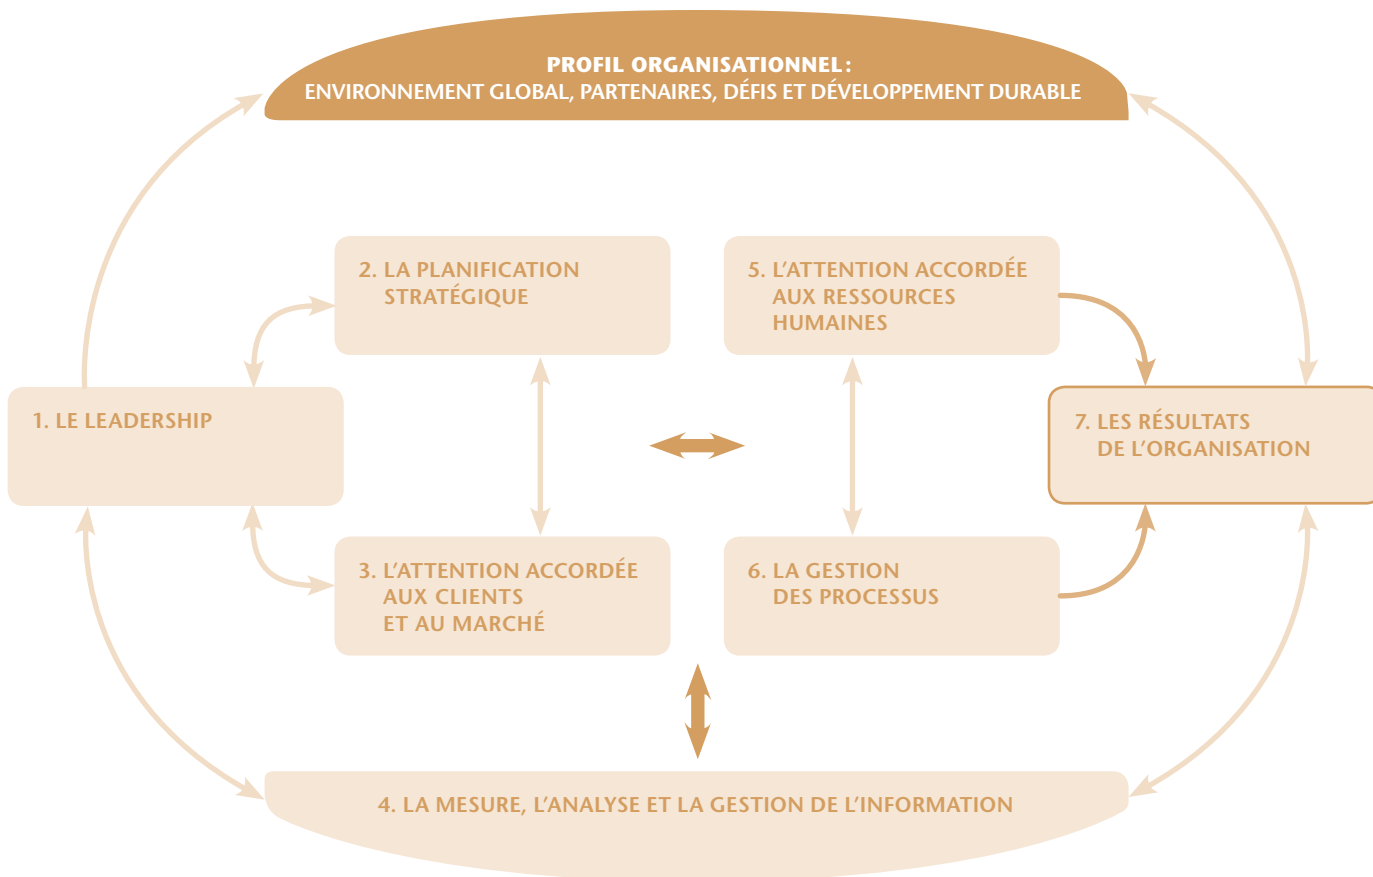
PROFIL ORGANISATIONNEL :
ENVIRONNEMENT GLOBAL, PARTENAIRES, DÉFIS ET DÉVELOPPEMENT DURABLE

2. LA PLANIFICATION STRATÉGIQUE

5. L'ATTENTION ACCORDÉE AUX RESSOURCES HUMAINES

1. LE LEADERSHIP

7. LES RÉSULTATS DE L'ORGANISATION

3. L'ATTENTION ACCORDÉE AUX CLIENTS ET AU MARCHÉ

6. LA GESTION DES PROCESSUS

4. LA MESURE, L'ANALYSE ET LA GESTION DE L'INFORMATION